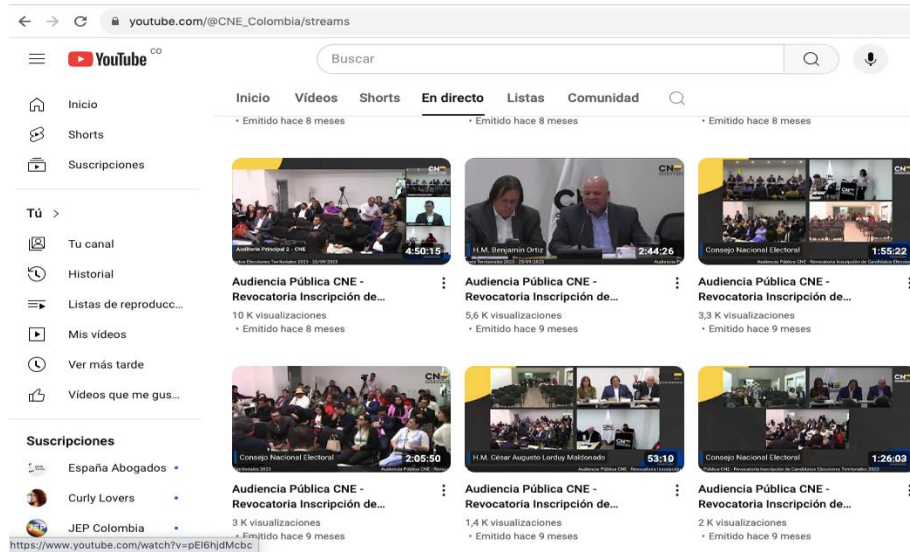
youtube.com/@CNE_Colombia/streams

YouTube CO

Buscar

Inicio
Shorts
Suscripciones

Tú >
Tu canal
Historial
Listas de reproducc...
Mis vídeos
Ver más tarde
Vídeos que me gus...

Suscripciones
España Abogados
Curly Lovers
JEP Colombia

Inicio Vídeos Shorts En directo Listas Comunidad

• Emitido hace 8 meses
• Emitido hace 8 meses
• Emitido hace 8 meses

Audiencia Principal 2 - CNE
4:50:15
Audiencia Pública CNE - Revocatoria Inscripción de...
10 K visualizaciones
• Emitido hace 8 meses

H.M. Benjamín Ortiz
2:44:26
Audiencia Pública CNE - Revocatoria Inscripción de...
5,6 K visualizaciones
• Emitido hace 9 meses

Consejo Nacional Electoral
1:55:22
Audiencia Pública CNE - Revocatoria Inscripción de...
3,3 K visualizaciones
• Emitido hace 9 meses

Consejo Nacional Electoral
2:05:50
Audiencia Pública CNE - Revocatoria Inscripción de...
3 K visualizaciones
• Emitido hace 9 meses

H.M. César Augusto Lorduy Maldonado
53:10
Audiencia Pública CNE - Revocatoria Inscripción de...
1,4 K visualizaciones
• Emitido hace 9 meses

Consejo Nacional Electoral
1:26:03
Audiencia Pública CNE - Revocatoria Inscripción de...
2 K visualizaciones
• Emitido hace 9 meses

https://www.youtube.com/watch?v=pEI6hjdMcbc